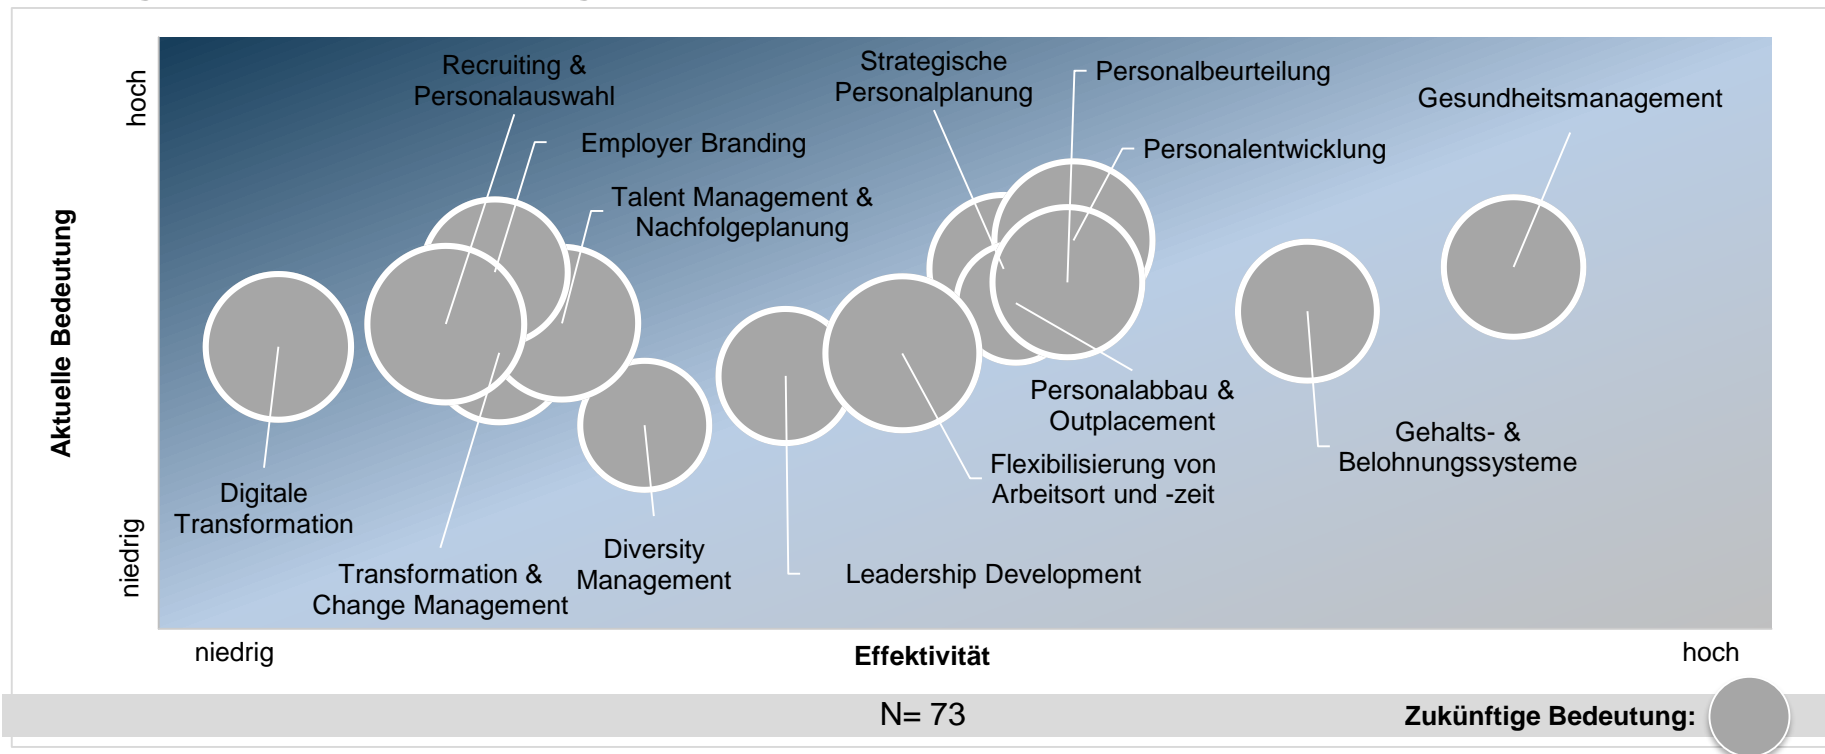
Aktuelle Bedeutung

hoch

niedrig

Recruiting & Personalauswahl

Employer Branding

Talent Management & Nachfolgeplanung

Strategische Personalplanung

Personalbeurteilung

Personalentwicklung

Gesundheitsmanagement

Personalabbau & Outplacement

Gehalts- & Belohnungssysteme

Flexibilisierung von Arbeitsort und -zeit

Digitale Transformation

Diversity Management

Leadership Development

Transformation & Change Management

niedrig

Effektivität

hoch

N= 73

Zukünftige Bedeutung: